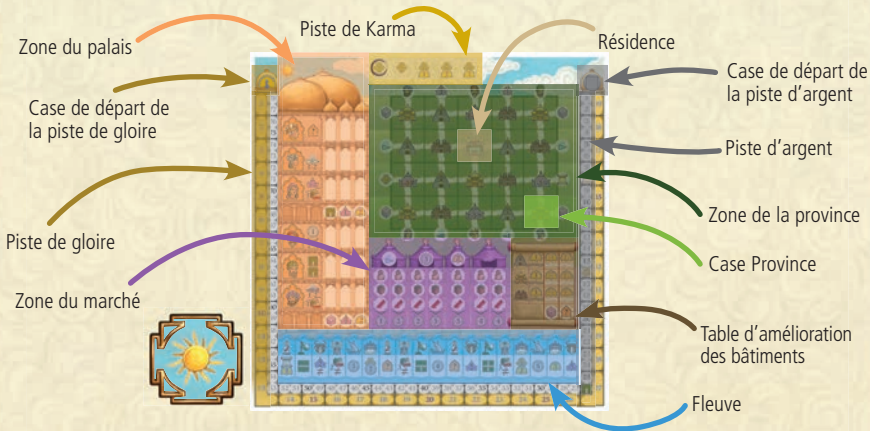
Zone du palais

Piste de Karma

Résidence

Case de départ de la piste d'argent

Case de départ de la piste de gloire

Piste d'argent

Zone de la province

Piste de gloire

Case Province

Zone du marché

Table d'amélioration des bâtiments

Fleuve